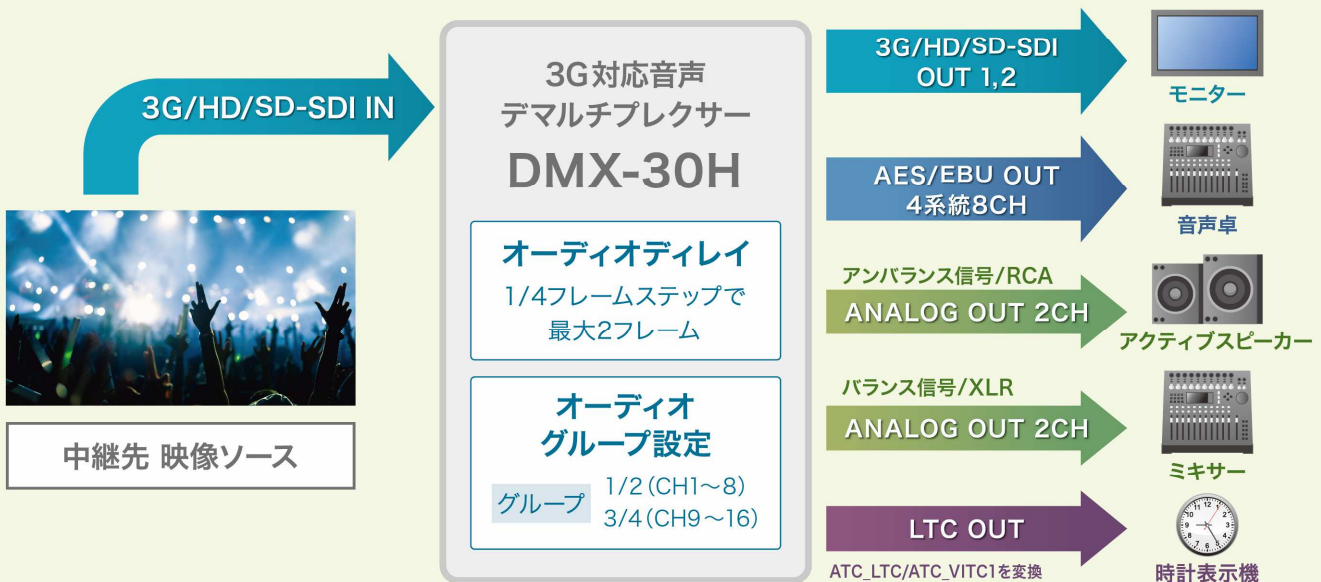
3G/HD/SD-SDI IN

中継先 映像ソース

3G対応音声
デマルチプレクサー
DMX-30H

オーディオディレイ
1/4フレームステップで
最大2フレーム

オーディオ
グループ設定
グループ 1/2(CH1～8)
3/4(CH9～16)

3G/HD/SD-SDI
OUT 1,2

モニター

AES/EBU OUT
4系統8CH

音声卓

アンバランス信号/RCA
ANALOG OUT 2CH

アクティブスピーカー

バランス信号/XLR
ANALOG OUT 2CH

ミキサー

LTC OUT
ATC_LTC/ATC_VITC1を変換

時計表示機